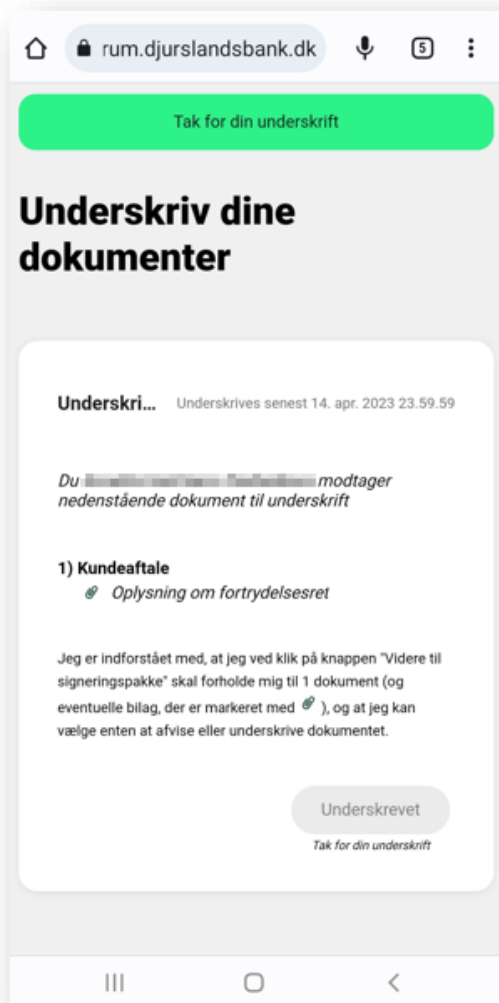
rum.djurslandsbank.dk

5

Tak for din underskrift

Underskriv dine dokumenter

Underskri... Underskrives senest 14. apr. 2023 23.59.59

Du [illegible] modtager nedenstående dokument til underskrift

1) Kundeaftale

Oplysning om fortrydelsesret

Jeg er indforstået med, at jeg ved klik på knappen "Videre til signeringspakke" skal forholde mig til 1 dokument (og eventuelle bilag, der er markeret med ), og at jeg kan vælge enten at afvise eller underskrive dokumentet.

Underskrevet

Tak for din underskrift